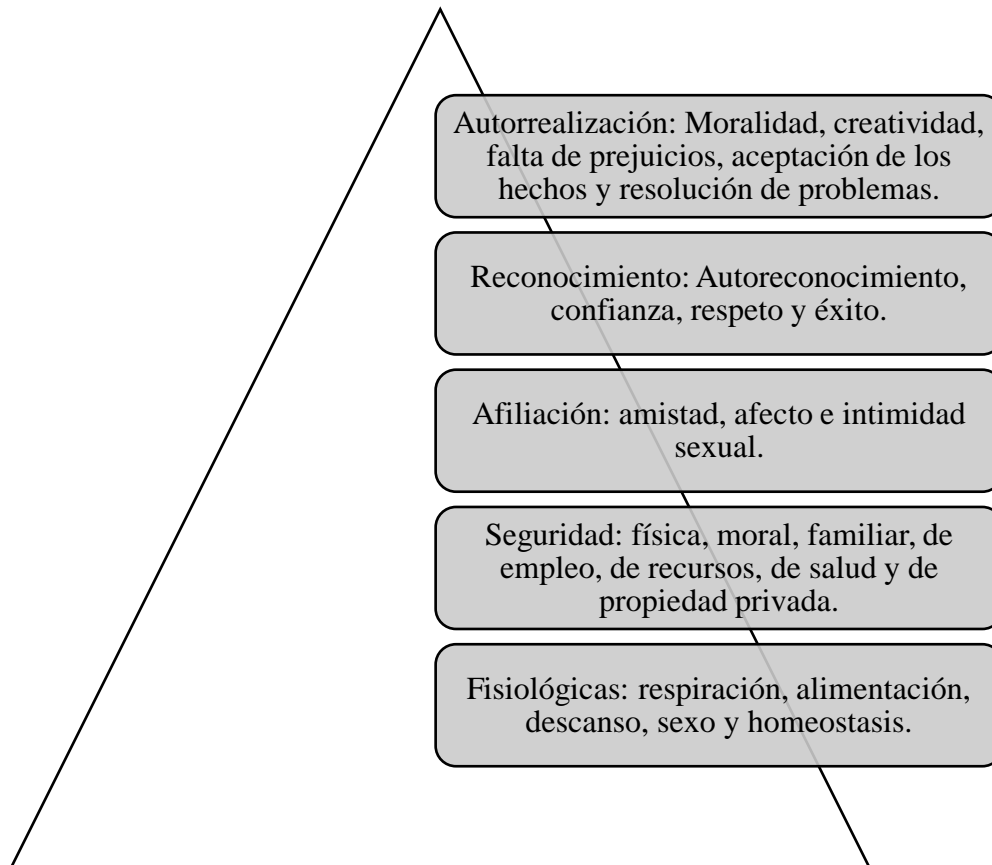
Autorrealización: Moralidad, creatividad, falta de prejuicios, aceptación de los hechos y resolución de problemas.

Reconocimiento: Autoreconocimiento, confianza, respeto y éxito.

Afiliación: amistad, afecto e intimidad sexual.

Seguridad: física, moral, familiar, de empleo, de recursos, de salud y de propiedad privada.

Fisiológicas: respiración, alimentación, descanso, sexo y homeostasis.